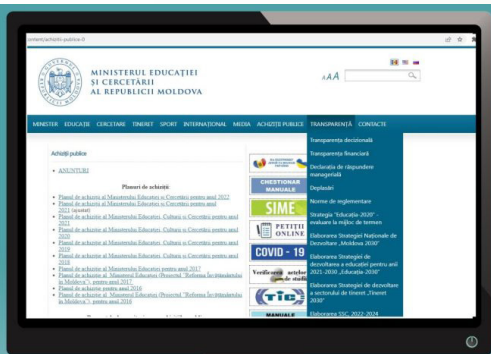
ontent/achizitii-publice-0

MINISTERUL EDUCAȚIEI
ȘI CERCETĂRII
AL REPUBLICII MOLDOVA

AAA

MINISTER EDUCAȚIE CERCETARE TINERET SPORT INTERNAȚIONAL MEDIA ACHIZIȚII PUBLICE TRANSPARENȚĂ CONTACTE

Achiziții publice

• ANUNȚURI

Planuri de achiziții

• Planul de achiziții al Ministerului Educației și Cercetării pentru anul 2022
• Planul de achiziții al Ministerului Educației și Cercetării pentru anul 2021 (ajustat)
• Planul de achiziții al Ministerului Educației, Culturii și Cercetării pentru anul 2021
• Planul de achiziții al Ministerului Educației, Culturii și Cercetării pentru anul 2020
• Planul de achiziții al Ministerului Educației, Culturii și Cercetării pentru anul 2019
• Planul de achiziții al Ministerului Educației, Culturii și Cercetării pentru anul 2018
• Planul de achiziții al Ministerului Educației pentru anul 2017
• Planul de achiziții al Ministerului Educației (Proiectul "Reforma Învățământului în Moldova") pentru anul 2017
• Planul de achiziții pentru anul 2016
• Planul de achiziții al Ministerului Educației (Proiectul "Reforma Învățământului în Moldova") pentru anul 2016

CHESTIONAR MANUALE
SIME
PETIȚII ONLINE
COVID - 19
Verificarea actelor de studii
TIC
MANUALE

Transparența decizională
Transparența financiară
Declarații de răspundere managerială
Deplasări
Norme de reglementare
Strategia "Educația-2020": evaluare la mijloc de termen
Elaborarea Strategiei Naționale de Dezvoltare „Moldova 2030"
Elaborarea Strategiei de dezvoltare a educației pentru anii 2021-2030 „Educația-2030"
Elaborarea Strategiei de dezvoltare a sectorului de tineret „Tineret 2030"
Elaborarea SSC 2022-2024